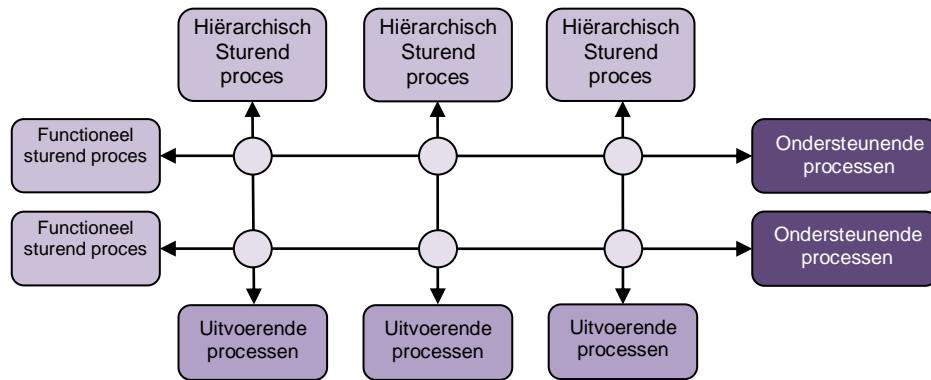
Hiërarchisch Sturend proces

Hiërarchisch Sturend proces

Hiërarchisch Sturend proces

Functioneel sturend proces

Ondersteunende processen

Functioneel sturend proces

Ondersteunende processen

Uitvoerende processen

Uitvoerende processen

Uitvoerende processen